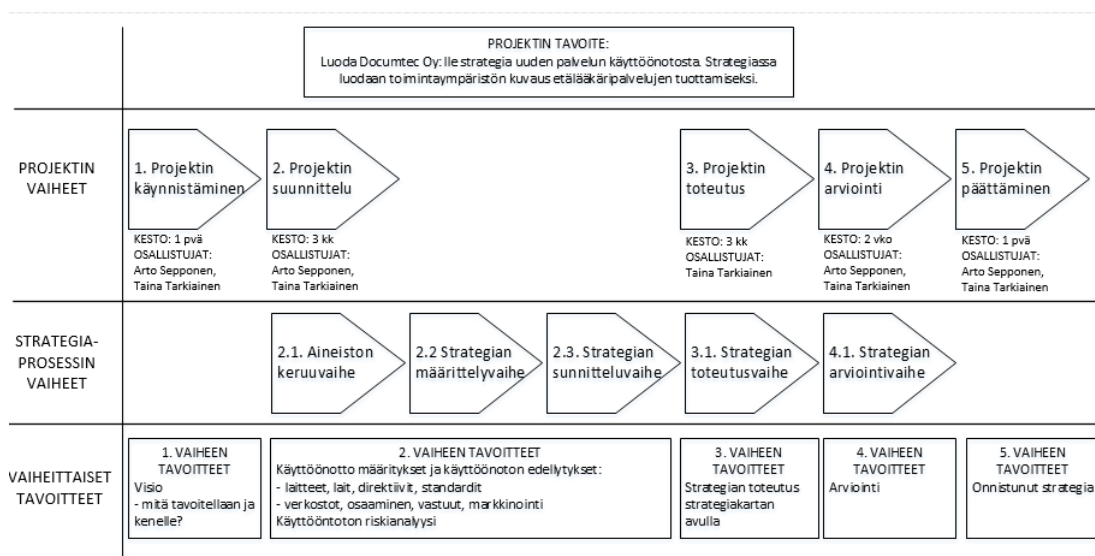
PROJEKTIN TAVOITE:
Luoda Documtec Oy:lle strategia uuden palvelun käyttöönotosta. Strategiassa luodaan toimintaympäristön kuvaus etälääkäripalvelujen tuottamiseksi.

PROJEKTIN VAIHEET

1. Projektin käynnistäminen
KESTO: 1 pvä
OSALLISTUJAT:
Arto Sepponen,
Taina Tarkiainen

2. Projektin suunnittelu
KESTO: 3 kk
OSALLISTUJAT:
Arto Sepponen,
Taina Tarkiainen

3. Projektin toteutus
KESTO: 3 kk
OSALLISTUJAT:
Taina Tarkiainen

4. Projektin arviointi
KESTO: 2 vko
OSALLISTUJAT:
Arto Sepponen,
Taina Tarkiainen

5. Projektin päättäminen
KESTO: 1 pvä
OSALLISTUJAT:
Arto Sepponen,
Taina Tarkiainen

STRATEGIA-PROSESSIN VAIHEET

2.1. Aineiston keruuvaihe

2.2 Strategian määrittelyvaihe

2.3. Strategian sunnitteluvaihe

3.1. Strategian toteutusvaihe

4.1. Strategian arviointivaihe

VAIHEITTAISET TAVOITTEET

1. VAIHEEN TAVOITTEET
Visio
- mitä tavoitellaan ja kenelle?

2. VAIHEEN TAVOITTEET
Käyttöönotto määritykset ja käyttöönoton edellytykset:
- laitteet, lait, direktiivit, standardit
- verkostot, osaaminen, vastuut, markkinointi
Käyttööntoton riskianalyysi

3. VAIHEEN TAVOITTEET
Strategian toteutus strategiakartan avulla

4. VAIHEEN TAVOITTEET
Arviointi

5. VAIHEEN TAVOITTEET
Onnistunut strategia